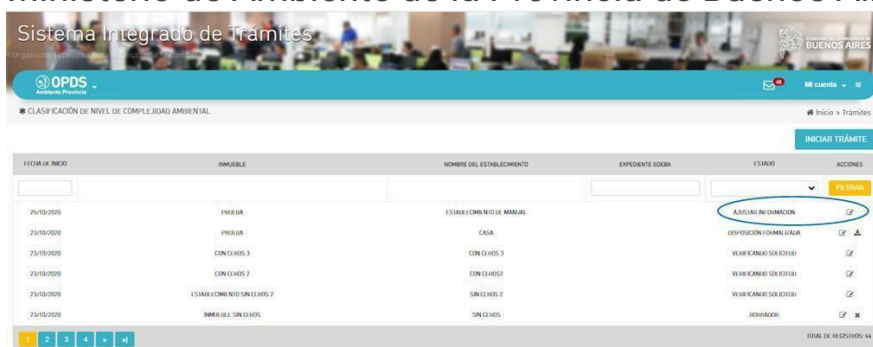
Ministerio de Ambiente de la Provincia de Buenos Aires

Sistema Integrado de Trámites

BUENOS AIRES

OPDS
Ambiente Provincia

Mi cuenta

CLASIFICACIÓN DE NIVEL DE COMPLEJIDAD AMBIENTAL

Inicio » Trámites

INICIAR TRÁMITE

| FECHA DE INICIO | INMUEBLE | NOMBRE DEL ESTABLECIMIENTO | EXPEDIENTE GDEBA | ESTADO | ACCIONES |
|---|---|---|---|---|---|
| | | | | | FILTRAR |
| 25/10/2020 | PRUEBA | ESTABLECIMIENTO DE MANUAL | | AJUSTAR INFORMACION | |
| 23/10/2020 | PRUEBA | CASA | | DISPOSICIÓN FORMALIZADA | |
| 23/10/2020 | CON CEHOS 3 | CON CEHOS 3 | | VERIFICANDO SOLICITUD | |
| 23/10/2020 | CON CEHOS 2 | CON CEHOS2 | | VERIFICANDO SOLICITUD | |
| 23/10/2020 | ESTABLECIMIENTO SIN CEHOS 2 | SIN CEHOS 2 | | VERIFICANDO SOLICITUD | |
| 23/10/2020 | INMUEBLE SIN CEHOS | SIN CEHOS | | BORRADOR | |

1 2 3 4 » »|

TOTAL DE REGISTROS: 44